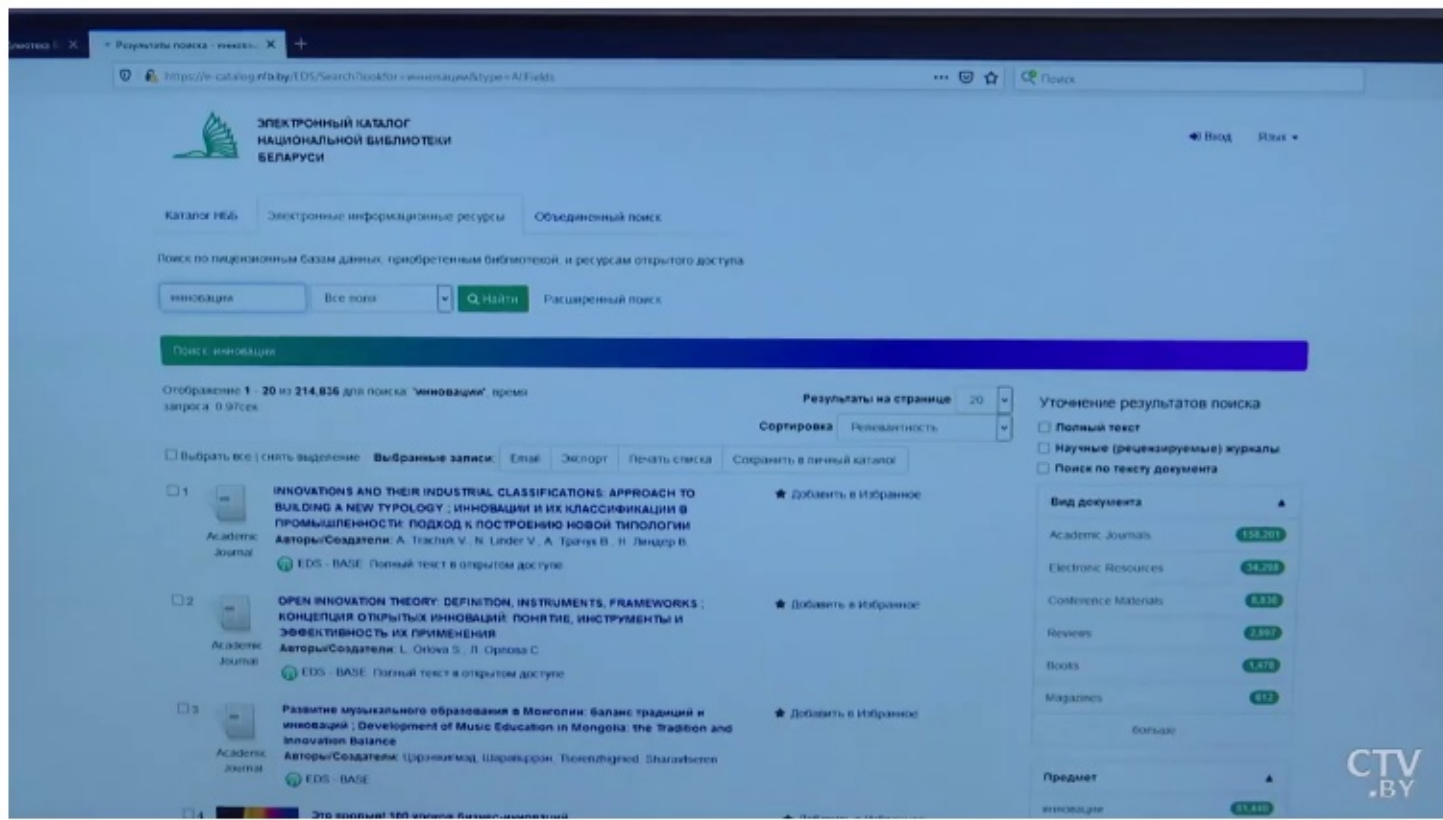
Результаты поиска - иннова... ×

https://e-catalog.nlb.by/EDS/Search?lookfor=инновации&type=AllFields

Поиск

ЭЛЕКТРОННЫЙ КАТАЛОГ НАЦИОНАЛЬНОЙ БИБЛИОТЕКИ БЕЛАРУСИ

Вход Язык

Каталог НББ | Электронные информационные ресурсы | Объединенный поиск

Поиск по лицензионным базам данных, приобретенным библиотекой, и ресурсам открытого доступа

инновации | Все поля | Найти | Расширенный поиск

Поиск: инновации

Отображение 1 - 20 из 214,836 для поиска: 'инновации', время запроса: 0.97сек.

Результаты на странице 20

Сортировка Релевантность

Выбрать все | снять выделение Выбранные записи: Email Экспорт Печать списка Сохранить в личный каталог

1 Academic Journal
INNOVATIONS AND THEIR INDUSTRIAL CLASSIFICATIONS: APPROACH TO BUILDING A NEW TYPOLOGY ; ИННОВАЦИИ И ИХ КЛАССИФИКАЦИИ В ПРОМЫШЛЕННОСТИ: ПОДХОД К ПОСТРОЕНИЮ НОВОЙ ТИПОЛОГИИ
Авторы/Создатели: A. Trachuk V., N. Linder V., А. Трачук В., Н. Линдер В.
EDS - BASE Полный текст в открытом доступе
Добавить в Избранное

2 Academic Journal
OPEN INNOVATION THEORY: DEFINITION, INSTRUMENTS, FRAMEWORKS ; КОНЦЕПЦИЯ ОТКРЫТЫХ ИННОВАЦИЙ: ПОНЯТИЕ, ИНСТРУМЕНТЫ И ЭФФЕКТИВНОСТЬ ИХ ПРИМЕНЕНИЯ
Авторы/Создатели: L. Orlova S., Л. Орлова С.
EDS - BASE Полный текст в открытом доступе
Добавить в Избранное

3 Academic Journal
Развитие музыкального образования в Монголии: баланс традиций и инноваций ; Development of Music Education in Mongolia: the Tradition and Innovation Balance
Авторы/Создатели: Цэрэнжигмэд, Шаравсэрэн, Tserenzhigmed, Sharavtseren
EDS - BASE
Добавить в Избранное

4 Это прорыв! 100 уроков бизнес-инноваций

Уточнение результатов поиска
Полный текст
Научные (рецензируемые) журналы
Поиск по тексту документа

Вид документа
Academic Journals 158,201
Electronic Resources 34,298
Conference Materials 8,830
Reviews 2,897
Books 1,478
Magazines 612
больше

Предмет
инновации 61,440

CTV.BY